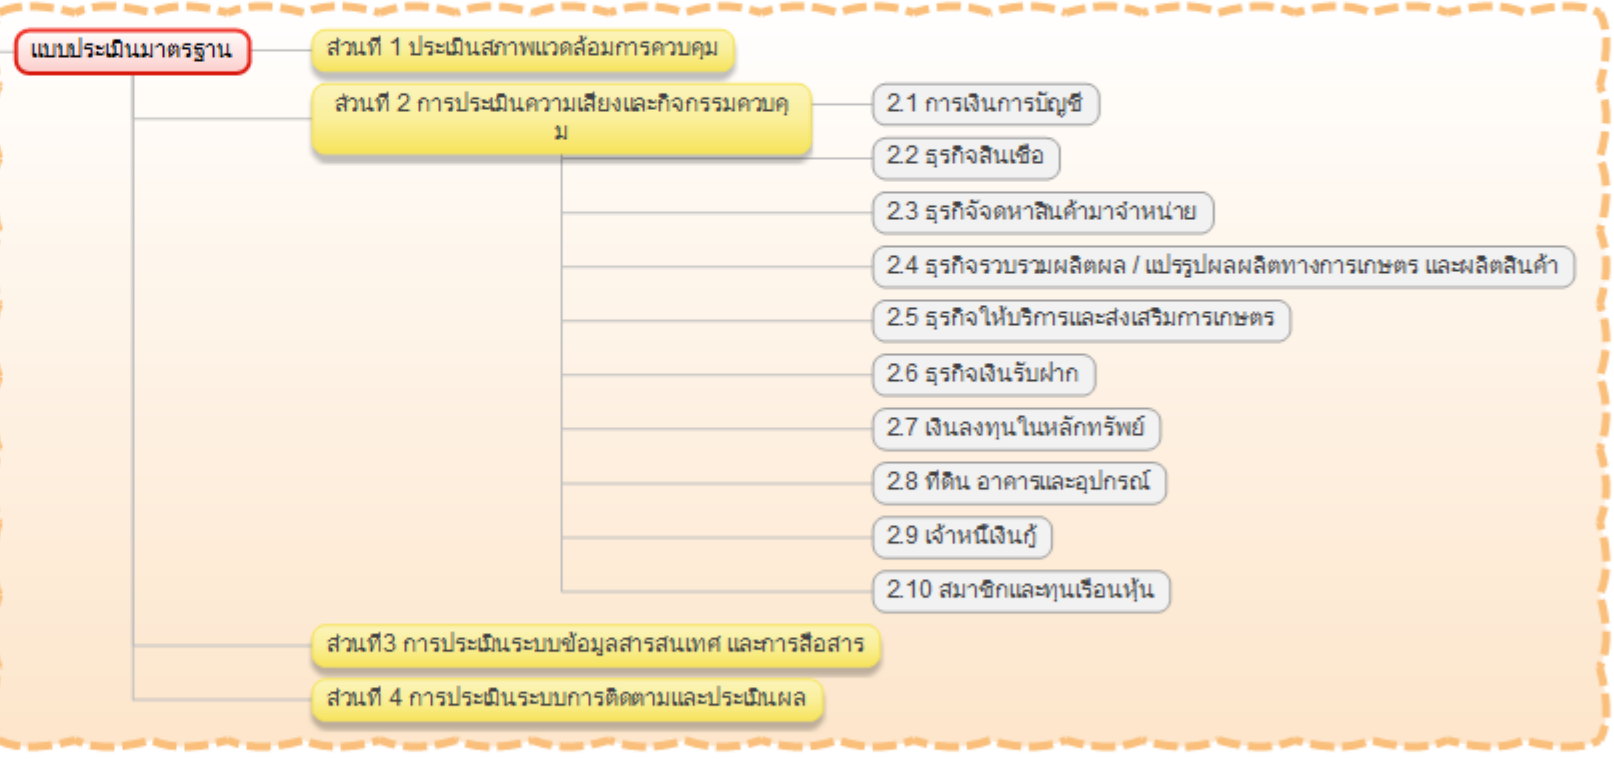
แบบประเมินมาตรฐาน

ส่วนที่ 1 ประเมินสภาพแวดล้อมการควบคุม

ส่วนที่ 2 การประเมินความเสี่ยงและกิจกรรมควบคุม

2.1 การเงินการบัญชี

2.2 ธุรกิจสินเชื่อ

2.3 ธุรกิจจัดหาสินค้ามาจำหน่าย

2.4 ธุรกิจรวบรวมผลิตผล / แปรรูปผลผลิตทางการเกษตร และผลิตสินค้า

2.5 ธุรกิจให้บริการและส่งเสริมการเกษตร

2.6 ธุรกิจเงินรับฝาก

2.7 เงินลงทุนในหลักทรัพย์

2.8 ที่ดิน อาคารและอุปกรณ์

2.9 เจ้าหนี้เงินกู้

2.10 สมาชิกและทุนเรือนหุ้น

ส่วนที่3 การประเมินระบบข้อมูลสารสนเทศ และการสื่อสาร

ส่วนที่ 4 การประเมินระบบการติดตามและประเมินผล